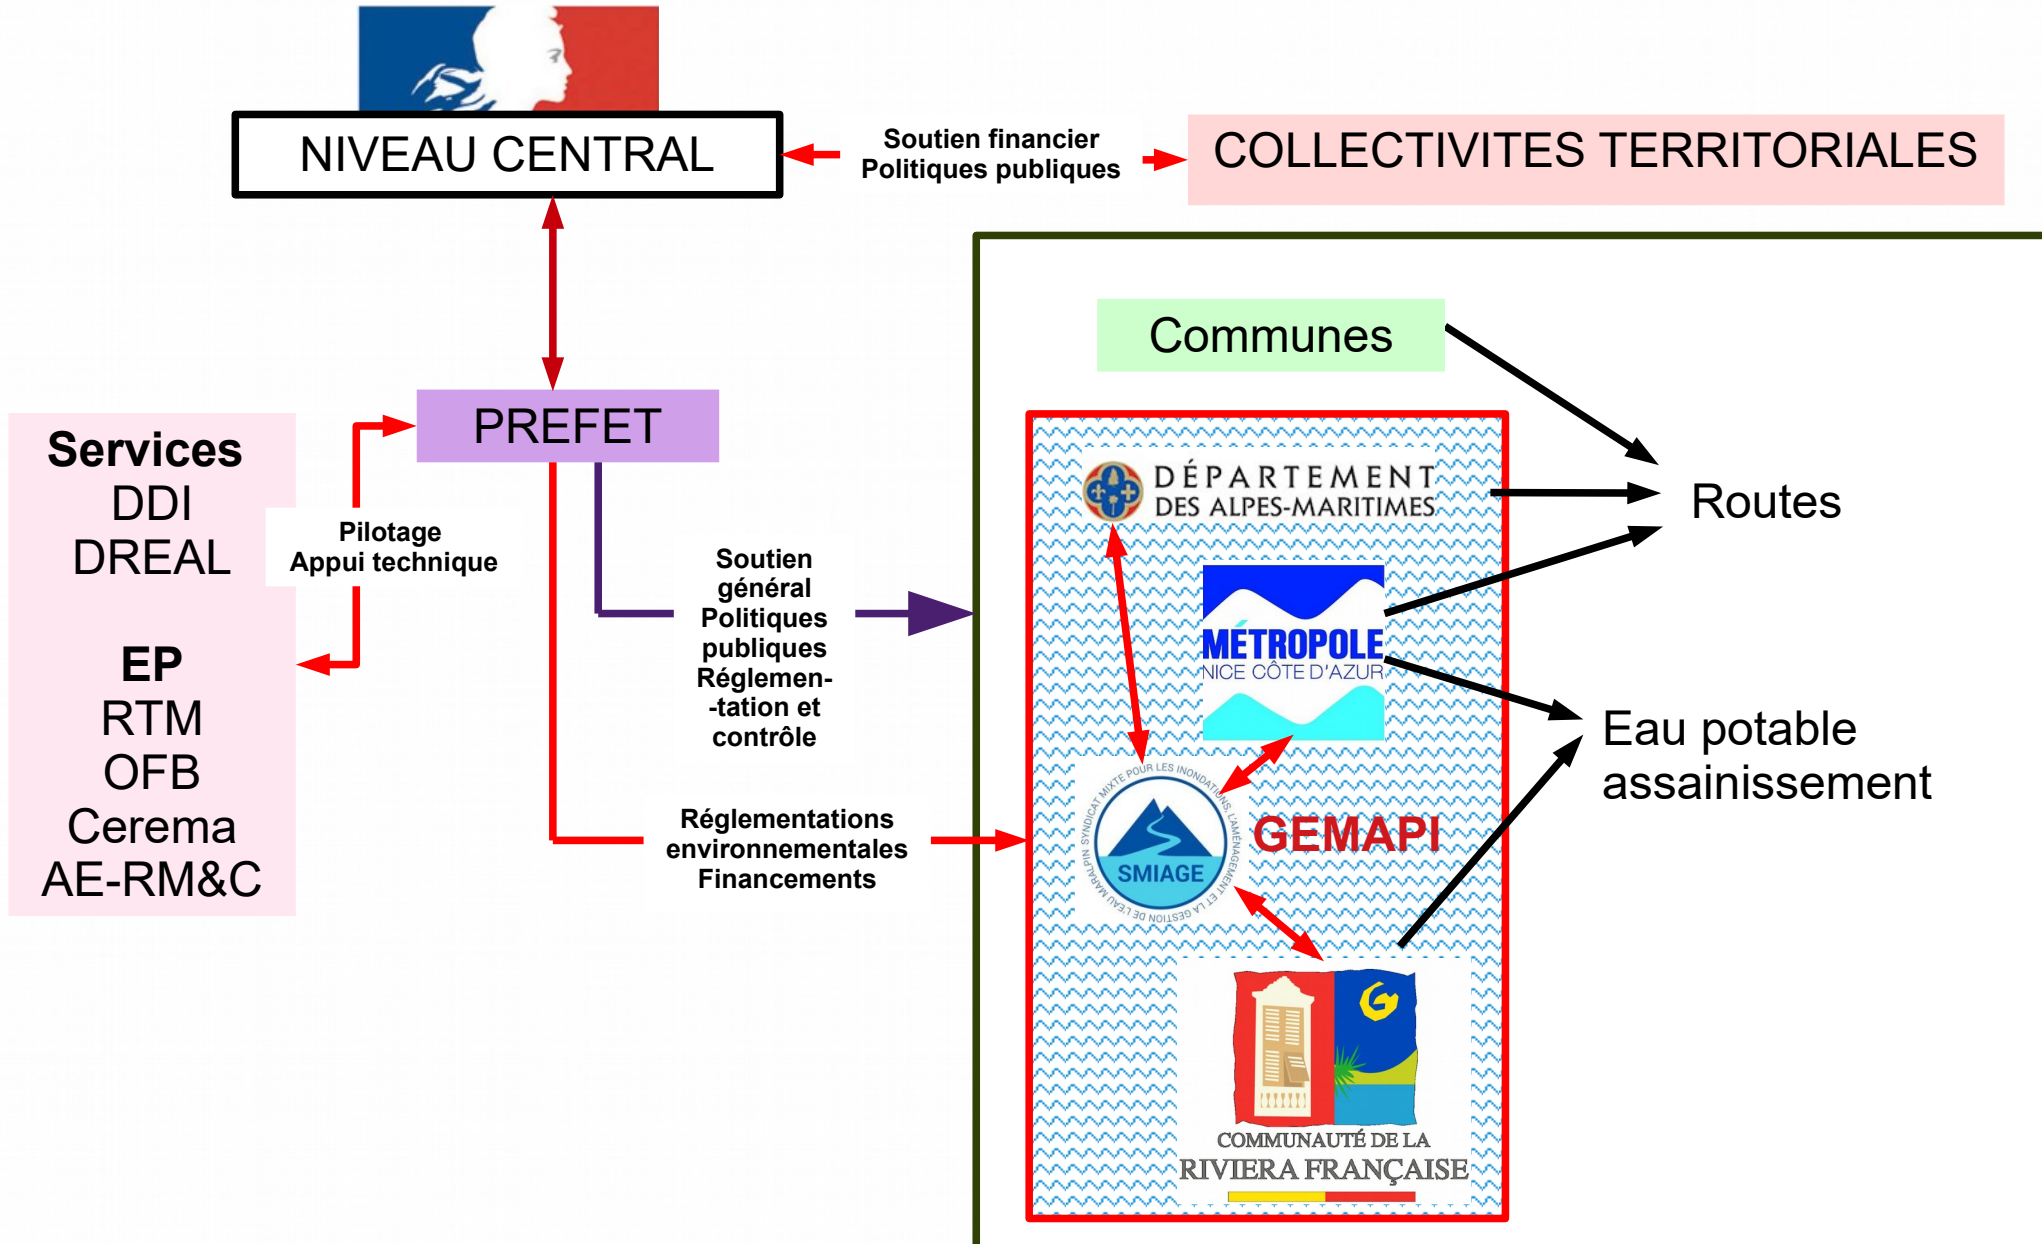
NIVEAU CENTRAL

Soutien financier
Politiques publiques

COLLECTIVITES TERRITORIALES

Communes

PREFET

Services
DDI
DREAL

Pilotage
Appui technique

EP
RTM
OFB
Cerema
AE-RM&C

Soutien général
Politiques publiques
Réglemen-tation et contrôle

Réglementations environnementales
Financements

DÉPARTEMENT
DES ALPES-MARITIMES

MÉTROPOLE
NICE CÔTE D'AZUR

Routes

Eau potable
assainissement

SYNDICAT MIXTE POUR LES INONDATIONS, L'AMÉNAGEMENT ET LA GESTION DE L'EAU MARALPIN
SMIAGE

GEMAPI

COMMUNAUTÉ DE LA
RIVIERA FRANÇAISE